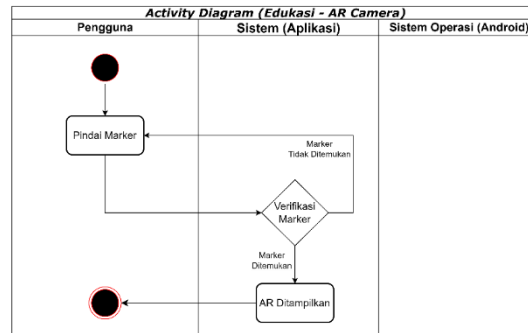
Activity Diagram (Edukasi - AR Camera)

| Pengguna | Sistem (Aplikasi) | Sistem Operasi (Android) |
|---|---|---|

Pindai Marker

Marker Tidak Ditemukan

Verifikasi Marker

Marker Ditemukan

AR Ditampilkan